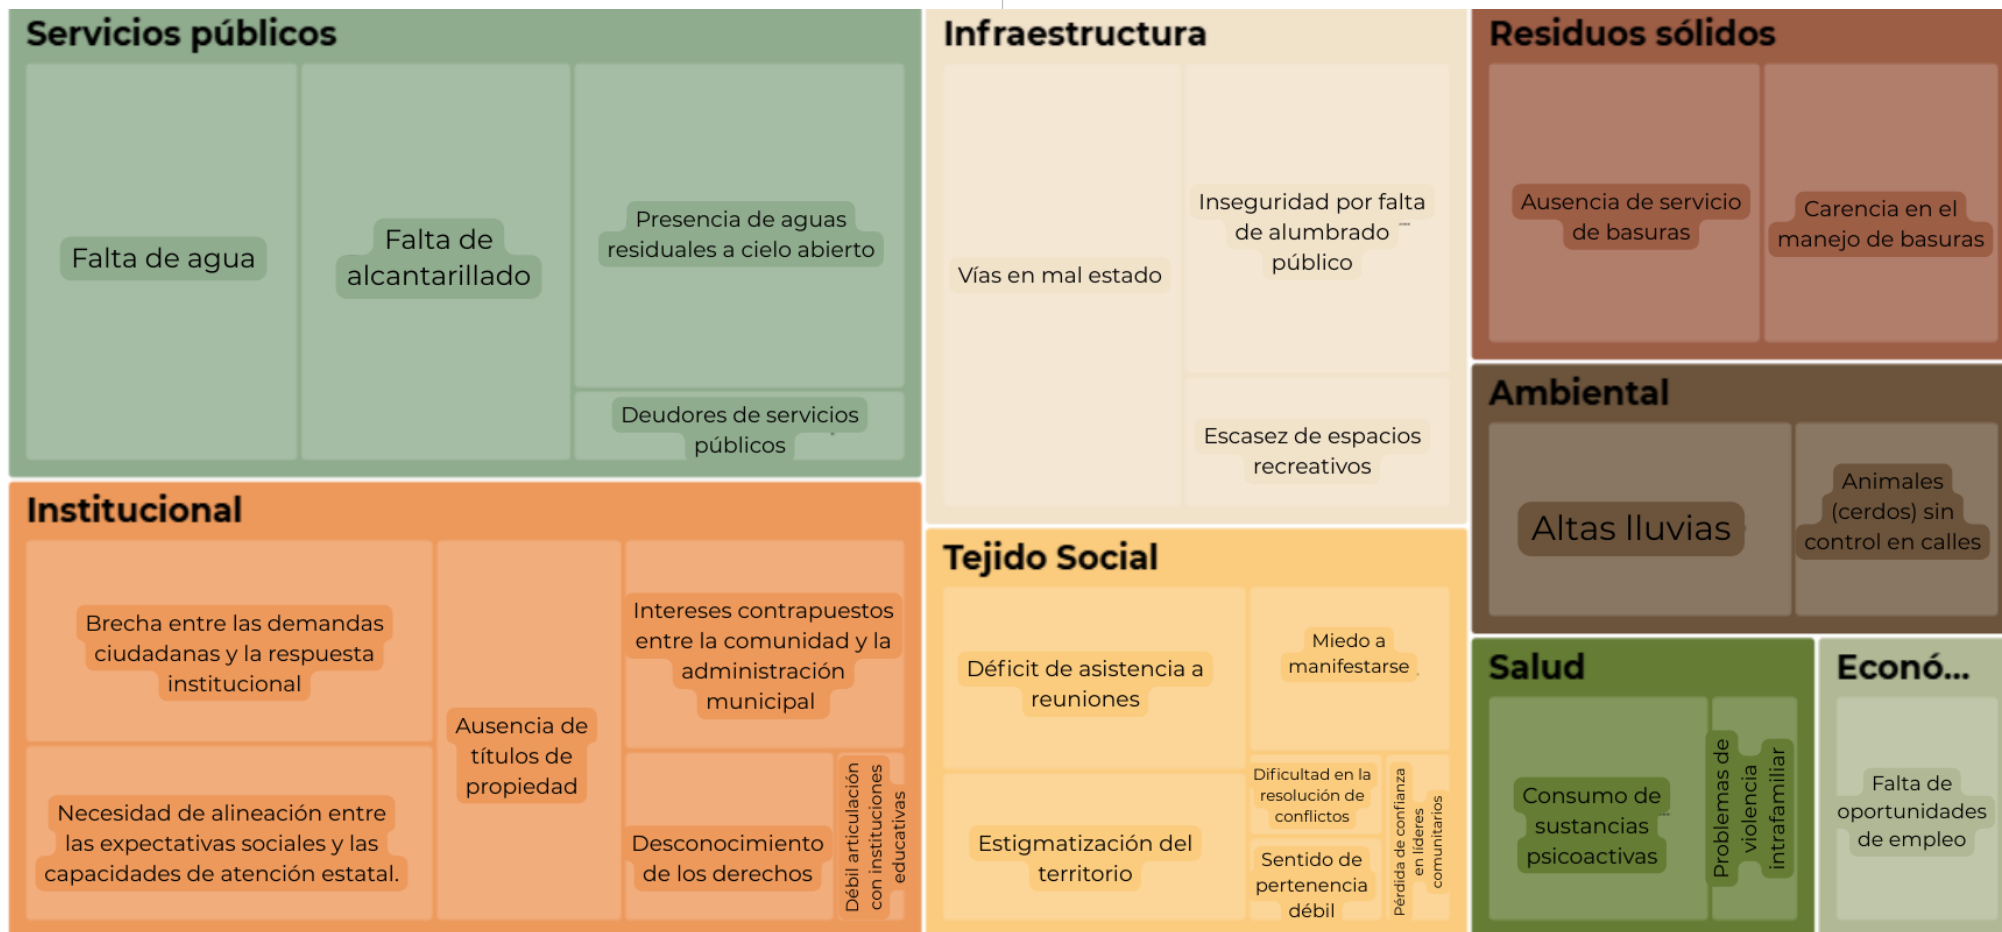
Servicios públicos

Falta de agua

Falta de alcantarillado

Presencia de aguas residuales a cielo abierto

Deudores de servicios públicos

Infraestructura

Vías en mal estado

Inseguridad por falta de alumbrado público

Escasez de espacios recreativos

Residuos sólidos

Ausencia de servicio de basuras

Carencia en el manejo de basuras

Ambiental

Altas lluvias

Animales (cerdos) sin control en calles

Institucional

Brecha entre las demandas ciudadanas y la respuesta institucional

Ausencia de títulos de propiedad

Intereses contrapuestos entre la comunidad y la administración municipal

Necesidad de alineación entre las expectativas sociales y las capacidades de atención estatal.

Desconocimiento de los derechos

Débil articulación con instituciones educativas

Tejido Social

Déficit de asistencia a reuniones

Miedo a manifestarse

Estigmatización del territorio

Dificultad en la resolución de conflictos

Sentido de pertenencia débil

Pérdida de confianza en líderes comunitarios

Salud

Consumo de sustancias psicoactivas

Problemas de violencia intrafamiliar

Econó...

Falta de oportunidades de empleo